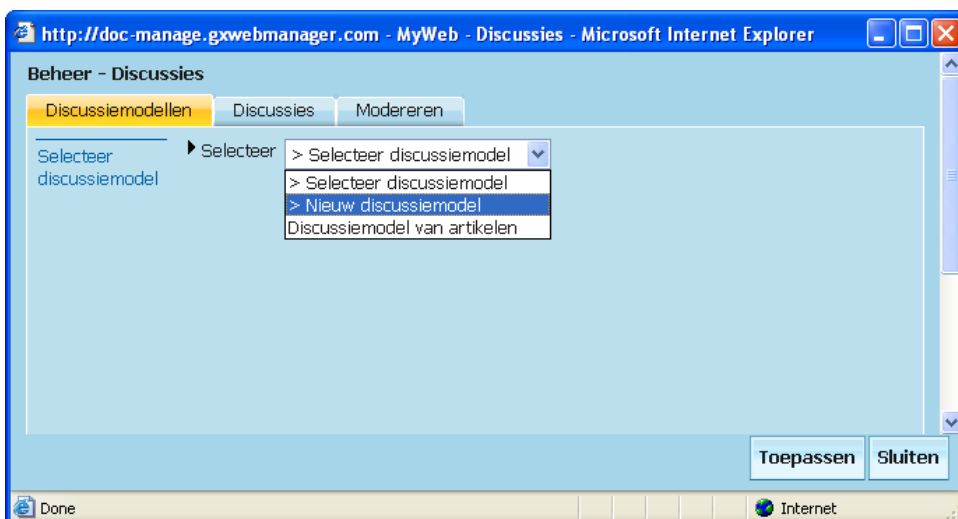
http://doc-manage.gxwebmanager.com - MyWeb - Discussies - Microsoft Internet Explorer

Beheer - Discussies

Discussiemodellen | Discussies | Modereren

Selecteer discussiemodel

Selecteer
> Selecteer discussiemodel
> Selecteer discussiemodel
> Nieuw discussiemodel
Discussiemodel van artikelen

Toepassen | Sluiten

Done | Internet